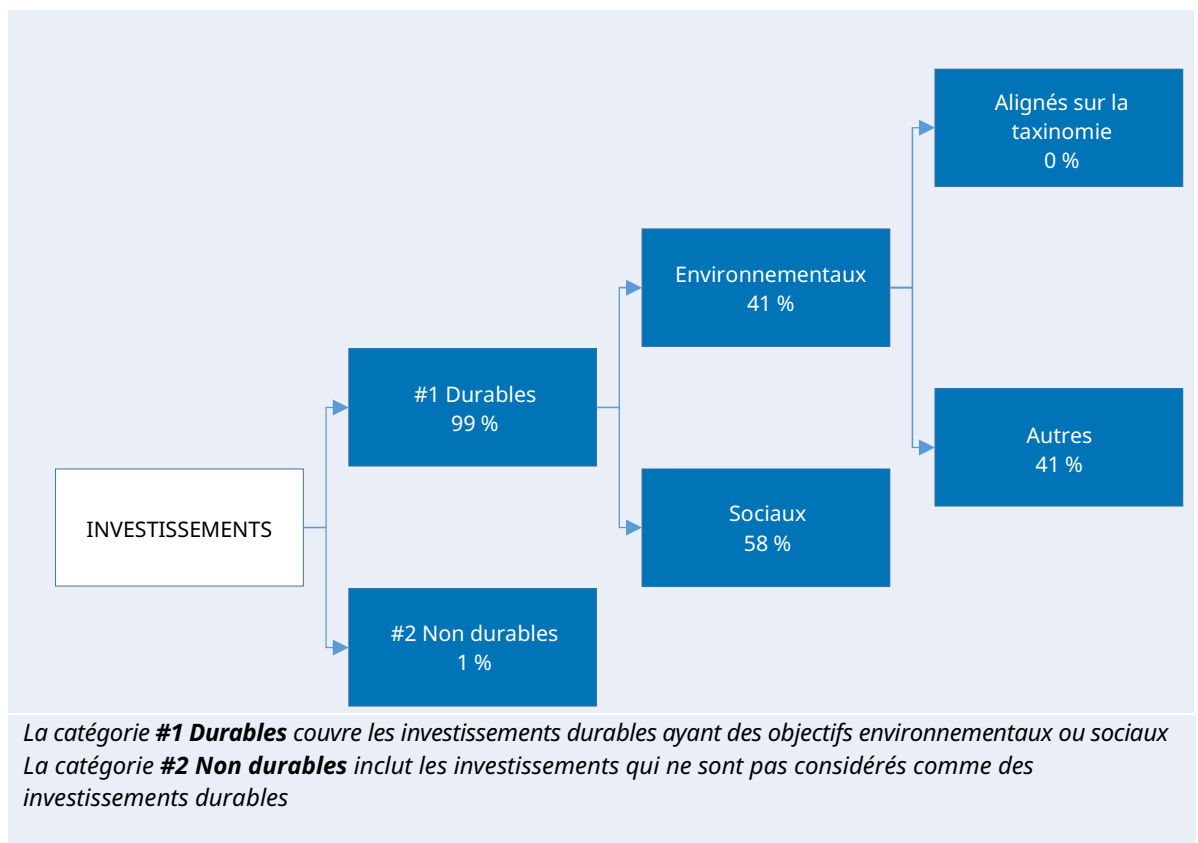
INVESTISSEMENTS

#1 Durables
99 %

#2 Non durables
1 %

Environnementaux
41 %

Sociaux
58 %

Alignés sur la taxinomie
0 %

Autres
41 %

*La catégorie **#1 Durables** couvre les investissements durables ayant des objectifs environnementaux ou sociaux*
*La catégorie **#2 Non durables** inclut les investissements qui ne sont pas considérés comme des investissements durables*